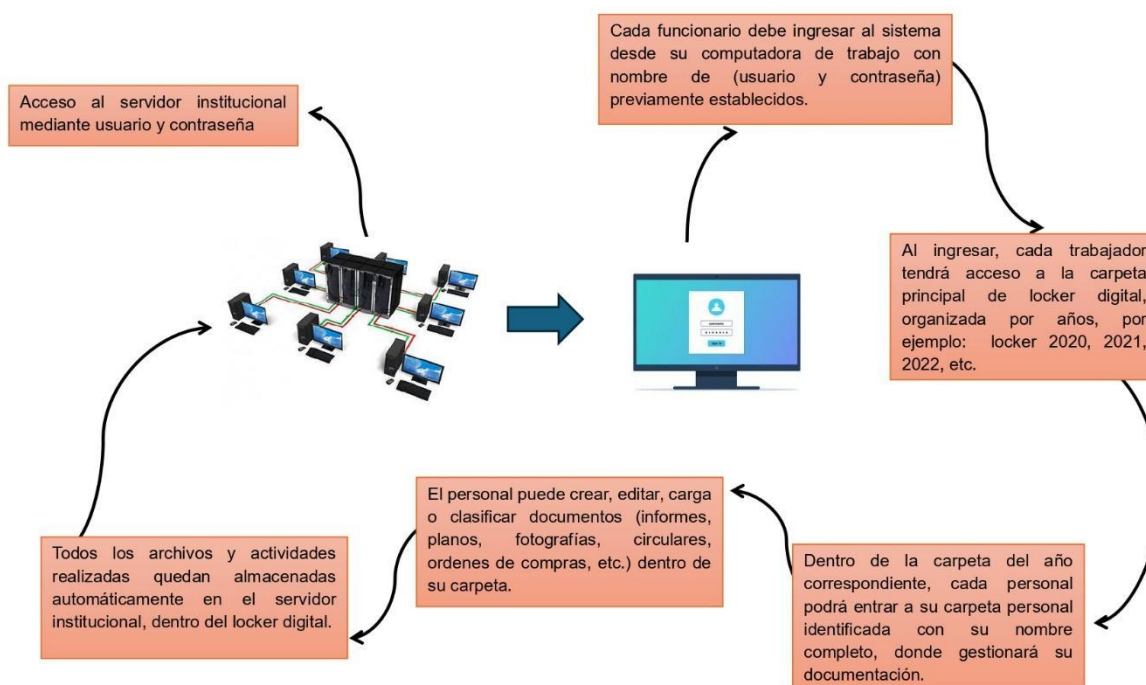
Acceso al servidor institucional mediante usuario y contraseña

Cada funcionario debe ingresar al sistema desde su computadora de trabajo con nombre de (usuario y contraseña) previamente establecidos.

Al ingresar, cada trabajador tendrá acceso a la carpeta principal de locker digital, organizada por años, por ejemplo: locker 2020, 2021, 2022, etc.

Dentro de la carpeta del año correspondiente, cada personal podrá entrar a su carpeta personal identificada con su nombre completo, donde gestionará su documentación.

El personal puede crear, editar, carga o clasificar documentos (informes, planos, fotografías, circulares, ordenes de compras, etc.) dentro de su carpeta.

Todos los archivos y actividades realizadas quedan almacenadas automáticamente en el servidor institucional, dentro del locker digital.